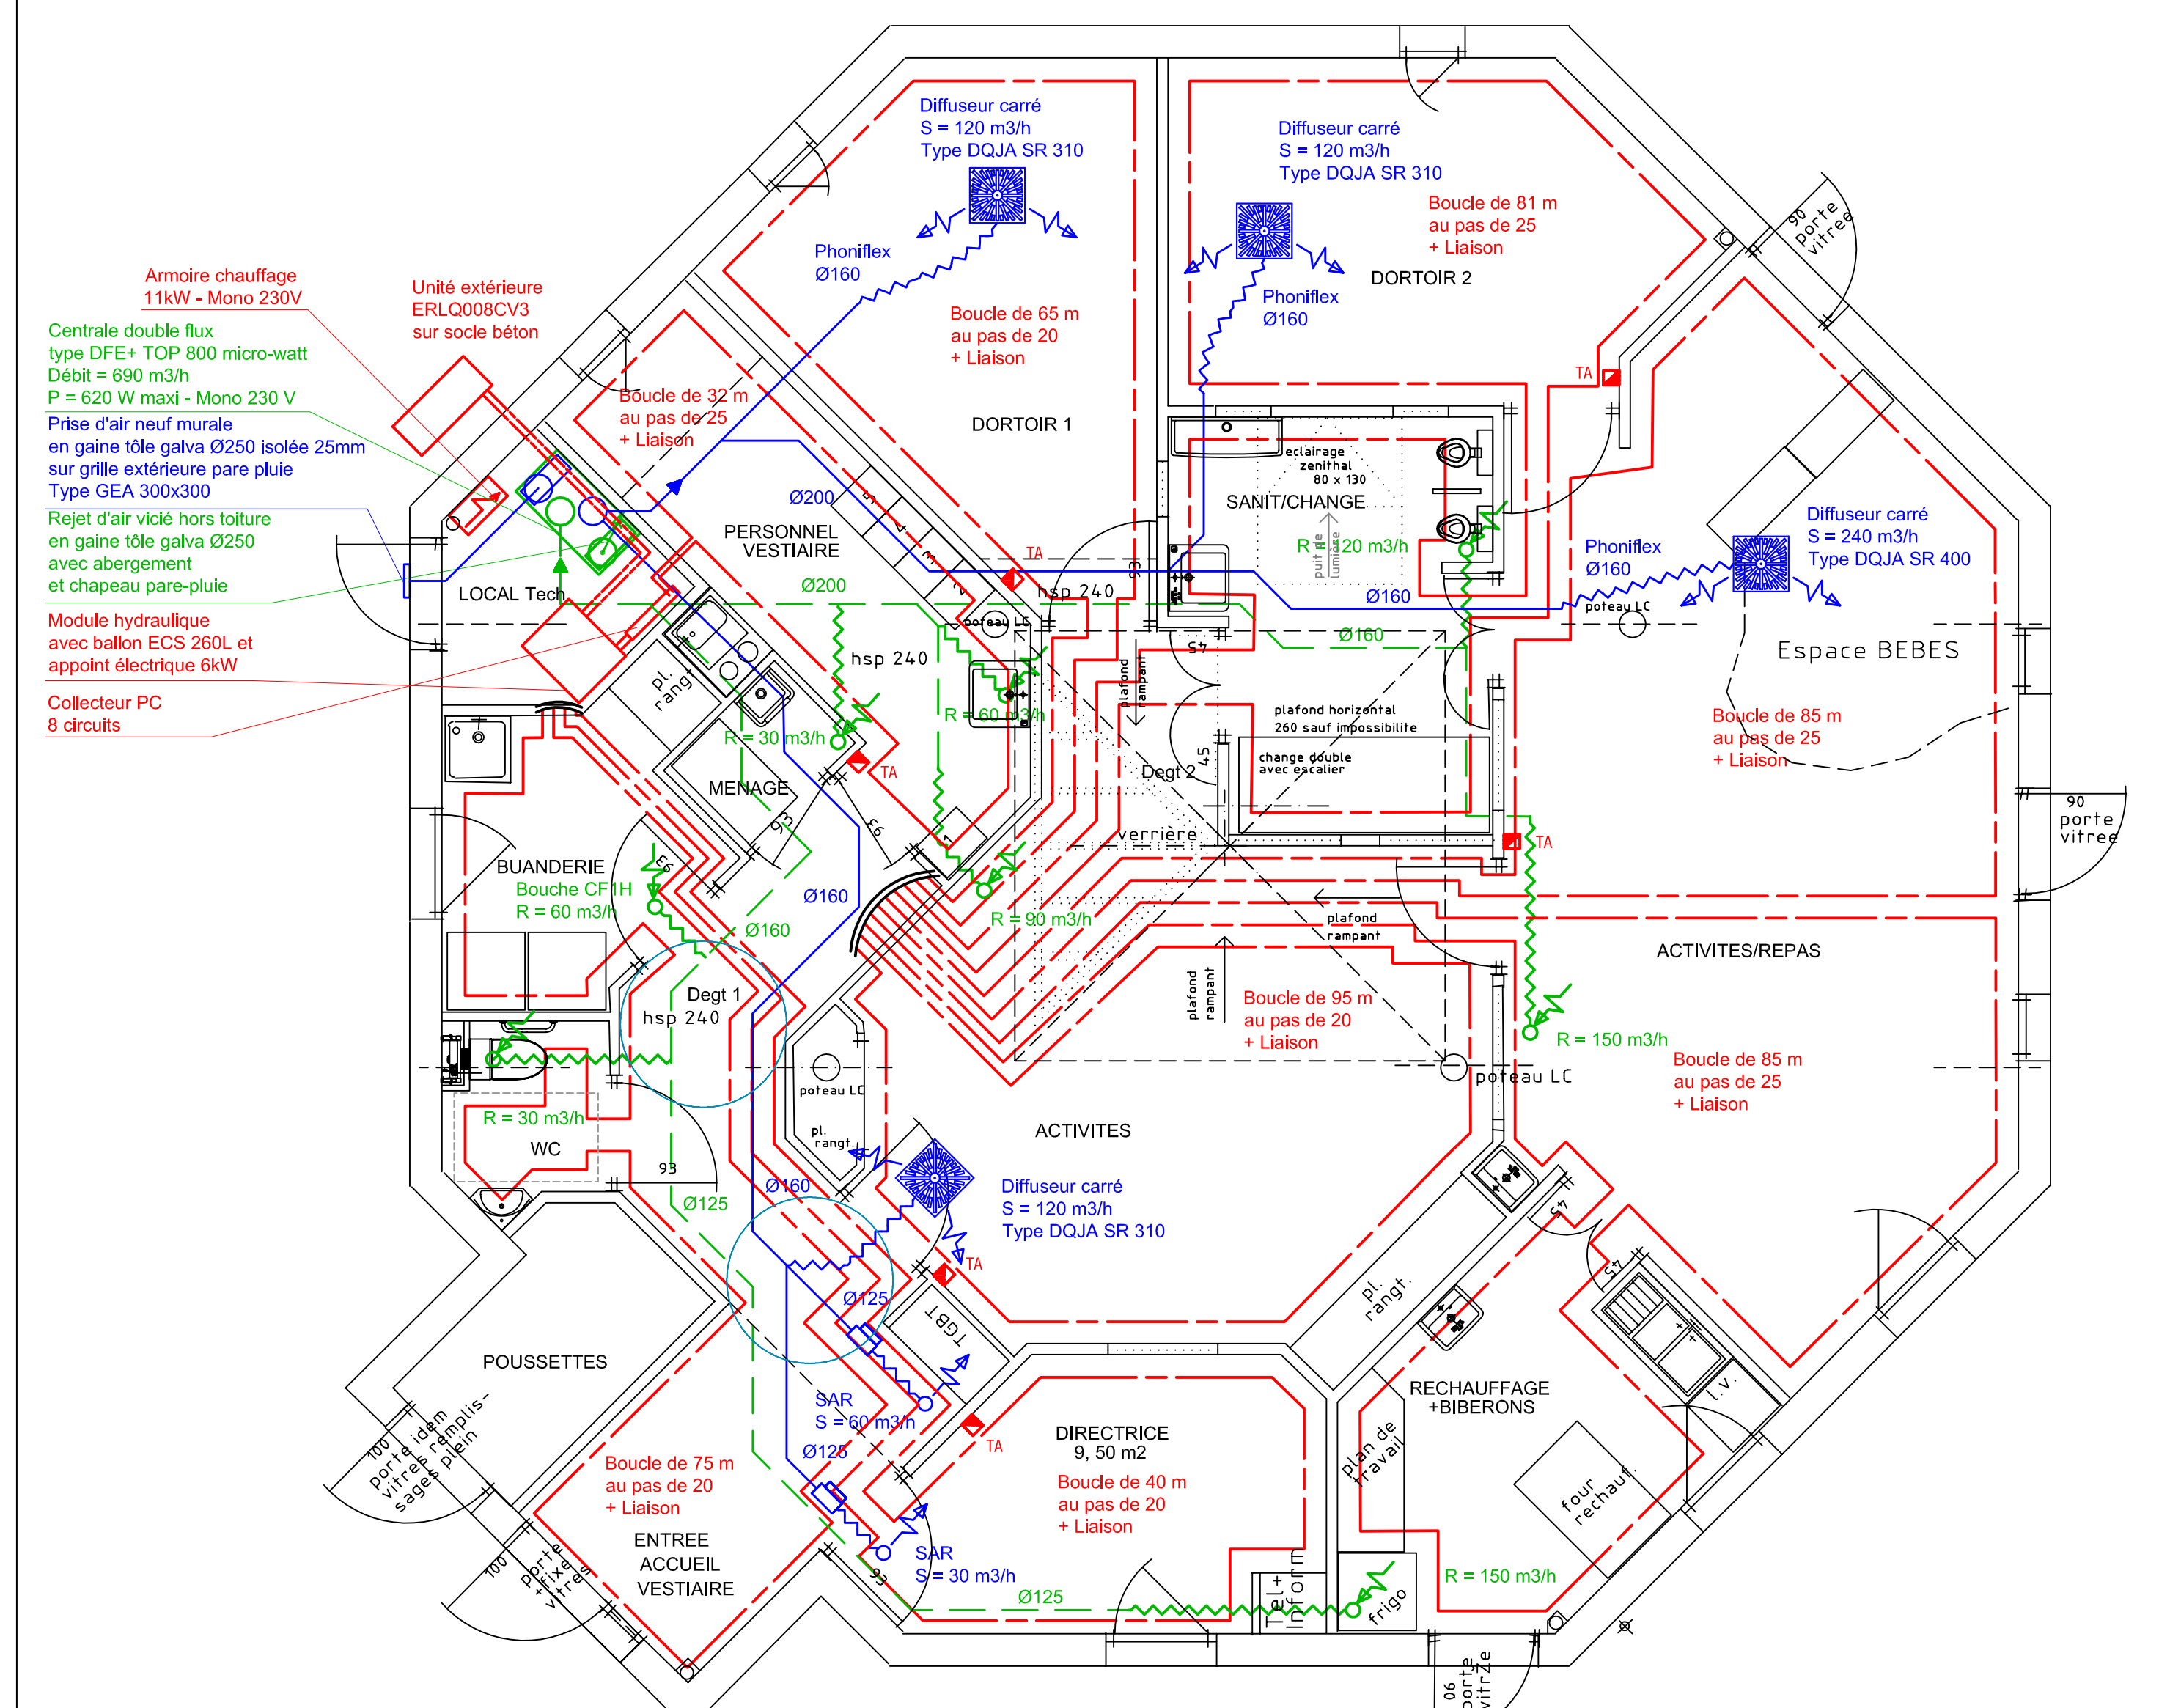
Armoire chauffage
11kW - Mono 230V

Unité extérieure
ERLQ008CV3
sur socle béton

Centrale double flux
type DFE+ TOP 800 micro-watt
Débit = 690 m3/h
P = 620 W maxi - Mono 230 V

Prise d'air neuf murale
en gaine tôle galva Ø250 isolée 25mm
sur grille extérieure pare pluie
Type GEA 300x300

Rejet d'air vicié hors toiture
en gaine tôle galva Ø250
avec abergement
et chapeau pare-pluie

Module hydraulique
avec ballon ECS 260L et
appoint électrique 6kW

Collecteur PC
8 circuits

Diffuseur carré
S = 120 m3/h
Type DQJA SR 310

Phoniflex
Ø160

Boucle de 65 m
au pas de 20
+ Liaison

DORTOIR 1

Boucle de 32 m
au pas de 25
+ Liaison

Diffuseur carré
S = 120 m3/h
Type DQJA SR 310

Boucle de 81 m
au pas de 25
+ Liaison

DORTOIR 2

Phoniflex
Ø160

90
porte
vitree

TA

eclairage
zenithal
80 x 130

SANIT/CHANGE

R = 120 m3/h

puit de lumière

Ø160

Phoniflex
Ø160

Diffuseur carré
S = 240 m3/h
Type DQJA SR 400

poteau LC

Espace BEBES

Boucle de 85 m
au pas de 25
+ Liaison

90
porte
vitree

Ø200

PERSONNEL
VESTIAIRE

Ø200

LOCAL Tech

TA

hsp 240

poteau LC

Ø160

hsp 240

plafond rampant

plafond horizontal
260 sauf impossibilite

change double
avec escalier

Degt 2

R = 60 m3/h

R = 30 m3/h

pl. rang

TA

MENAGE

verrière

TA

BUANDERIE
Bouche CF1H
R = 60 m3/h

Ø160

R = 90 m3/h

Ø160

plafond
rampant

ACTIVITES/REPAS

plafond rampant

Boucle de 95 m
au pas de 20
+ Liaison

Degt 1
hsp 240

R = 150 m3/h

Boucle de 85 m
au pas de 25
+ Liaison

poteau LC

poteau LC

pl. rangt.

R = 30 m3/h

WC

ACTIVITES

93

Ø125

Ø160

Diffuseur carré
S = 120 m3/h
Type DQJA SR 310

TA

Ø125

TGBT

pl. rangt.

POUSSETTES

100
porte idem
vitres remplis-
sages plein

SAR
S = 60 m3/h

Ø125

TA

DIRECTRICE
9, 50 m2

Boucle de 40 m
au pas de 20
+ Liaison

RECHAUFFAGE
+BIBERONS

plan de
travail

four
rechauf.

L.V.

Boucle de 75 m
au pas de 20
+ Liaison

ENTREE
ACCUEIL
VESTIAIRE

100
porte
+fixe
vitres

SAR
S = 30 m3/h

Ø125

Tel+
Inform

frigo

R = 150 m3/h

06
porte
vitrée